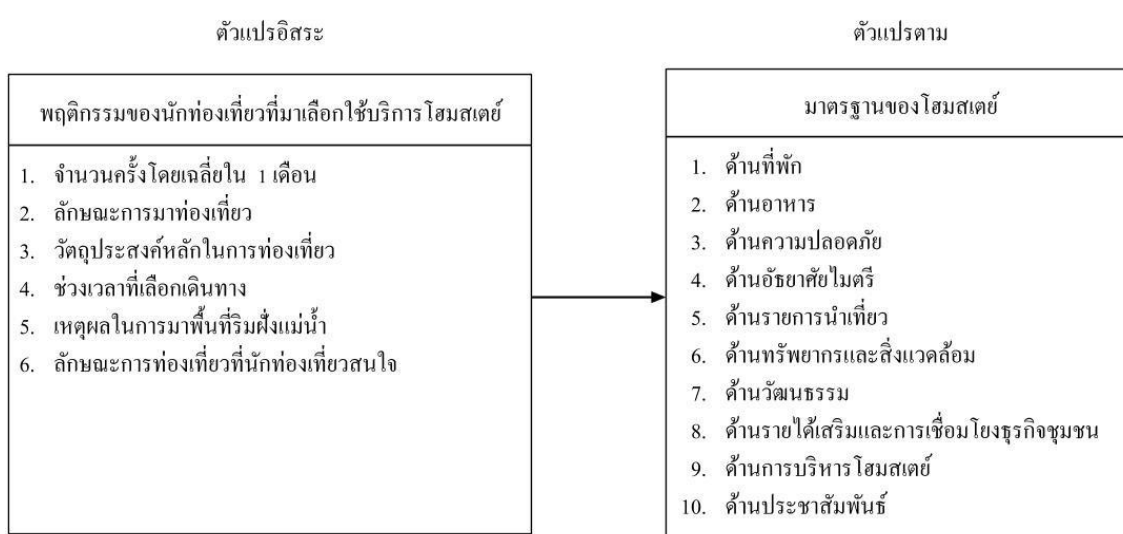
ตัวแปรอิสระ

พฤติกรรมของนักท่องเที่ยวที่มาเลือกใช้บริการโฮมสเตย์

1. จำนวนครั้งโดยเฉลี่ยใน 1 เดือน
2. ลักษณะการมาท่องเที่ยว
3. วัตถุประสงค์หลักในการท่องเที่ยว
4. ช่วงเวลาที่เลือกเดินทาง
5. เหตุผลในการมาพื้นที่ริมฝั่งแม่น้ำ
6. ลักษณะการท่องเที่ยวที่นักท่องเที่ยวสนใจ

ตัวแปรตาม

มาตรฐานของโฮมสเตย์

1. ด้านที่พัก
2. ด้านอาหาร
3. ด้านความปลอดภัย
4. ด้านอัธยาศัยไมตรี
5. ด้านรายการนำเที่ยว
6. ด้านทรัพยากรและสิ่งแวดล้อม
7. ด้านวัฒนธรรม
8. ด้านรายได้เสริมและการเชื่อมโยงธุรกิจชุมชน
9. ด้านการบริหารโฮมสเตย์
10. ด้านประชาสัมพันธ์